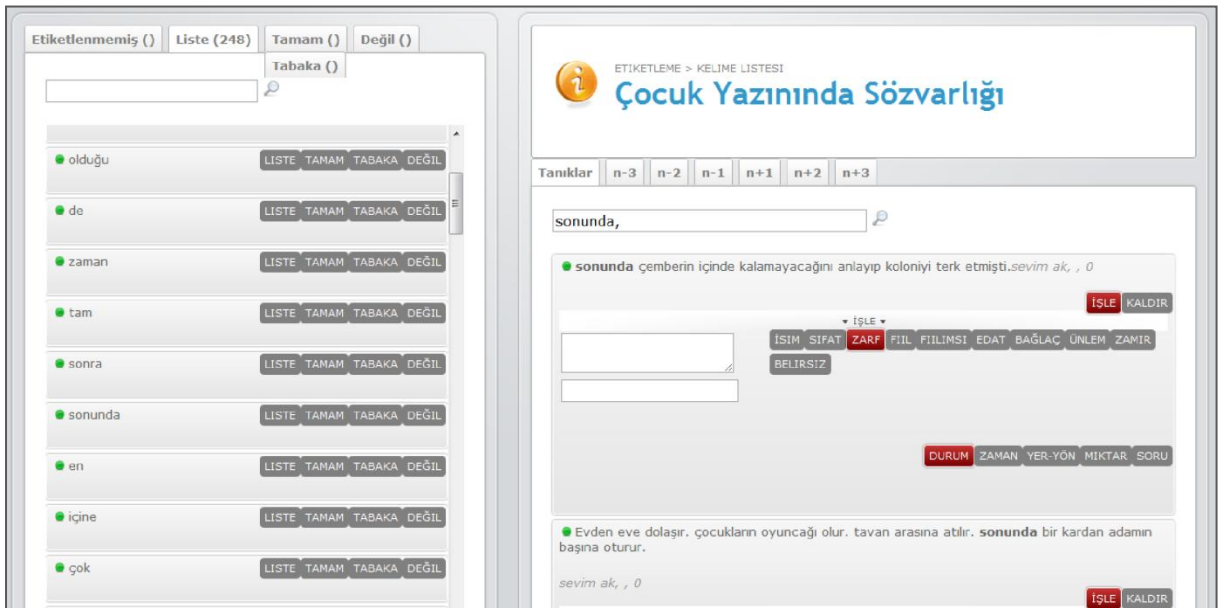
Etiketlenmemiş () Liste (248) Tamam () Değil ()
Tabaka ()

olduğu LISTE TAMAM TABAKA DEĞIL
de LISTE TAMAM TABAKA DEĞIL
zaman LISTE TAMAM TABAKA DEĞIL
tam LISTE TAMAM TABAKA DEĞIL
sonra LISTE TAMAM TABAKA DEĞIL
sonunda LISTE TAMAM TABAKA DEĞIL
en LISTE TAMAM TABAKA DEĞIL
içine LISTE TAMAM TABAKA DEĞIL
çok LISTE TAMAM TABAKA DEĞIL

ETIKETLEME > KELIME LISTESI
Çocuk Yazınında Sözvarlığı

Tanıklar n-3 n-2 n-1 n+1 n+2 n+3

sonunda,

sonunda çemberin içinde kalamayacağını anlayıp koloniyi terk etmişti. sevim ak, , 0

İŞLE KALDIR

▾ İŞLE ▾
İSIM SIFAT ZARF FIIL FIILIMSI EDAT BAĞLAÇ ÜNLEM ZAMIR BELIRSIZ

DURUM ZAMAN YER-YÖN MIKTAR SORU

Evden eve dolaşır. çocukların oyuncağı olur. tavan arasına atılır. sonunda bir kardan adamın başına oturur.

sevim ak, , 0

İŞLE KALDIR